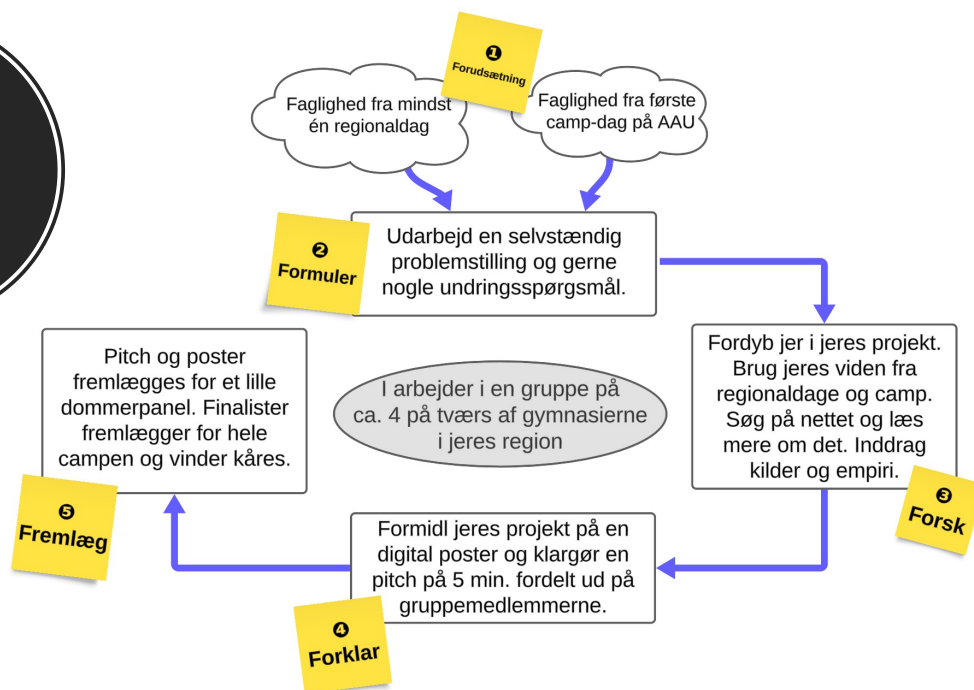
❶
Forudsætning

Faglighed fra mindst én regionaldag

Faglighed fra første camp-dag på AAU

❷
Formuler

Udarbejd en selvstændig problemstilling og gerne nogle undringsspørgsmål.

Fordyb jer i jeres projekt. Brug jeres viden fra regionaldage og camp. Søg på nettet og læs mere om det. Inddrag kilder og empiri.

❸
Forsk

I arbejder i en gruppe på ca. 4 på tværs af gymnasierne i jeres region

Formidl jeres projekt på en digital poster og klargør en pitch på 5 min. fordelt ud på gruppemedlemmerne.

❹
Forklar

Pitch og poster fremlægges for et lille dommerpanel. Finalister fremlægger for hele campen og vinder kåres.

❺
Fremlæg